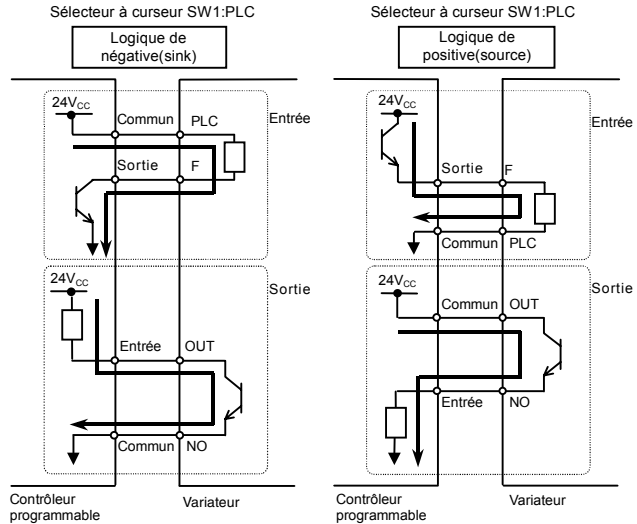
Sélecteur à curseur SW1:PLC

Logique de négative(sink)

$24V_{CC}$

Commun

PLC

Entrée

Sortie

F

$24V_{CC}$

Sortie

Entrée

OUT

Commun

NO

Contrôleur programmable

Variateur

Sélecteur à curseur SW1:PLC

Logique de positive(source)

$24V_{CC}$

Entrée

Sortie

F

Commun

PLC

$24V_{CC}$

Sortie

Commun

OUT

Entrée

NO

Contrôleur programmable

Variateur